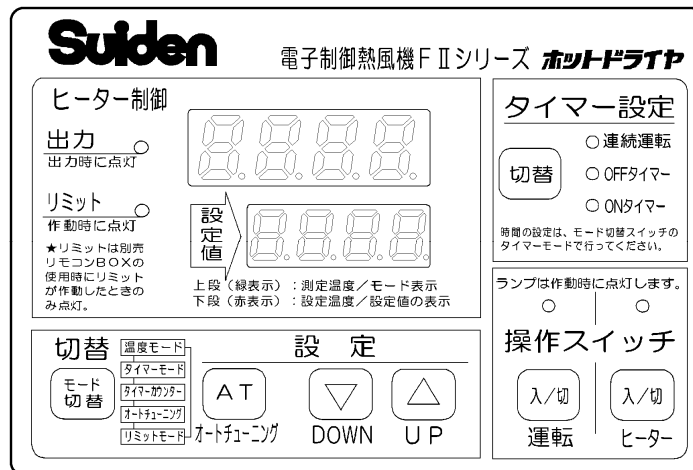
Suiden

電子制御熱風機FⅡシリーズ ホットドライヤ

ヒーター制御

出力
出力時に点灯

リミット
作動時に点灯

★リミットは別売リモコンBOXの使用時にリミットが作動したときのみ点灯。

設定値

上段（緑表示）：測定温度／モード表示
下段（赤表示）：設定温度／設定値の表示

タイマー設定

切替

連続運転
OFFタイマー
ONタイマー

時間の設定は、モード切替スイッチのタイマーモードで行ってください。

ランプは作動時に点灯します。

操作スイッチ

入/切
運転

入/切
ヒーター

切替

モード切替

温度モード
タイマーモード
タイマーカウンター
オートチューニング
リミットモード

設 定

AT
オートチューニング

DOWN

UP